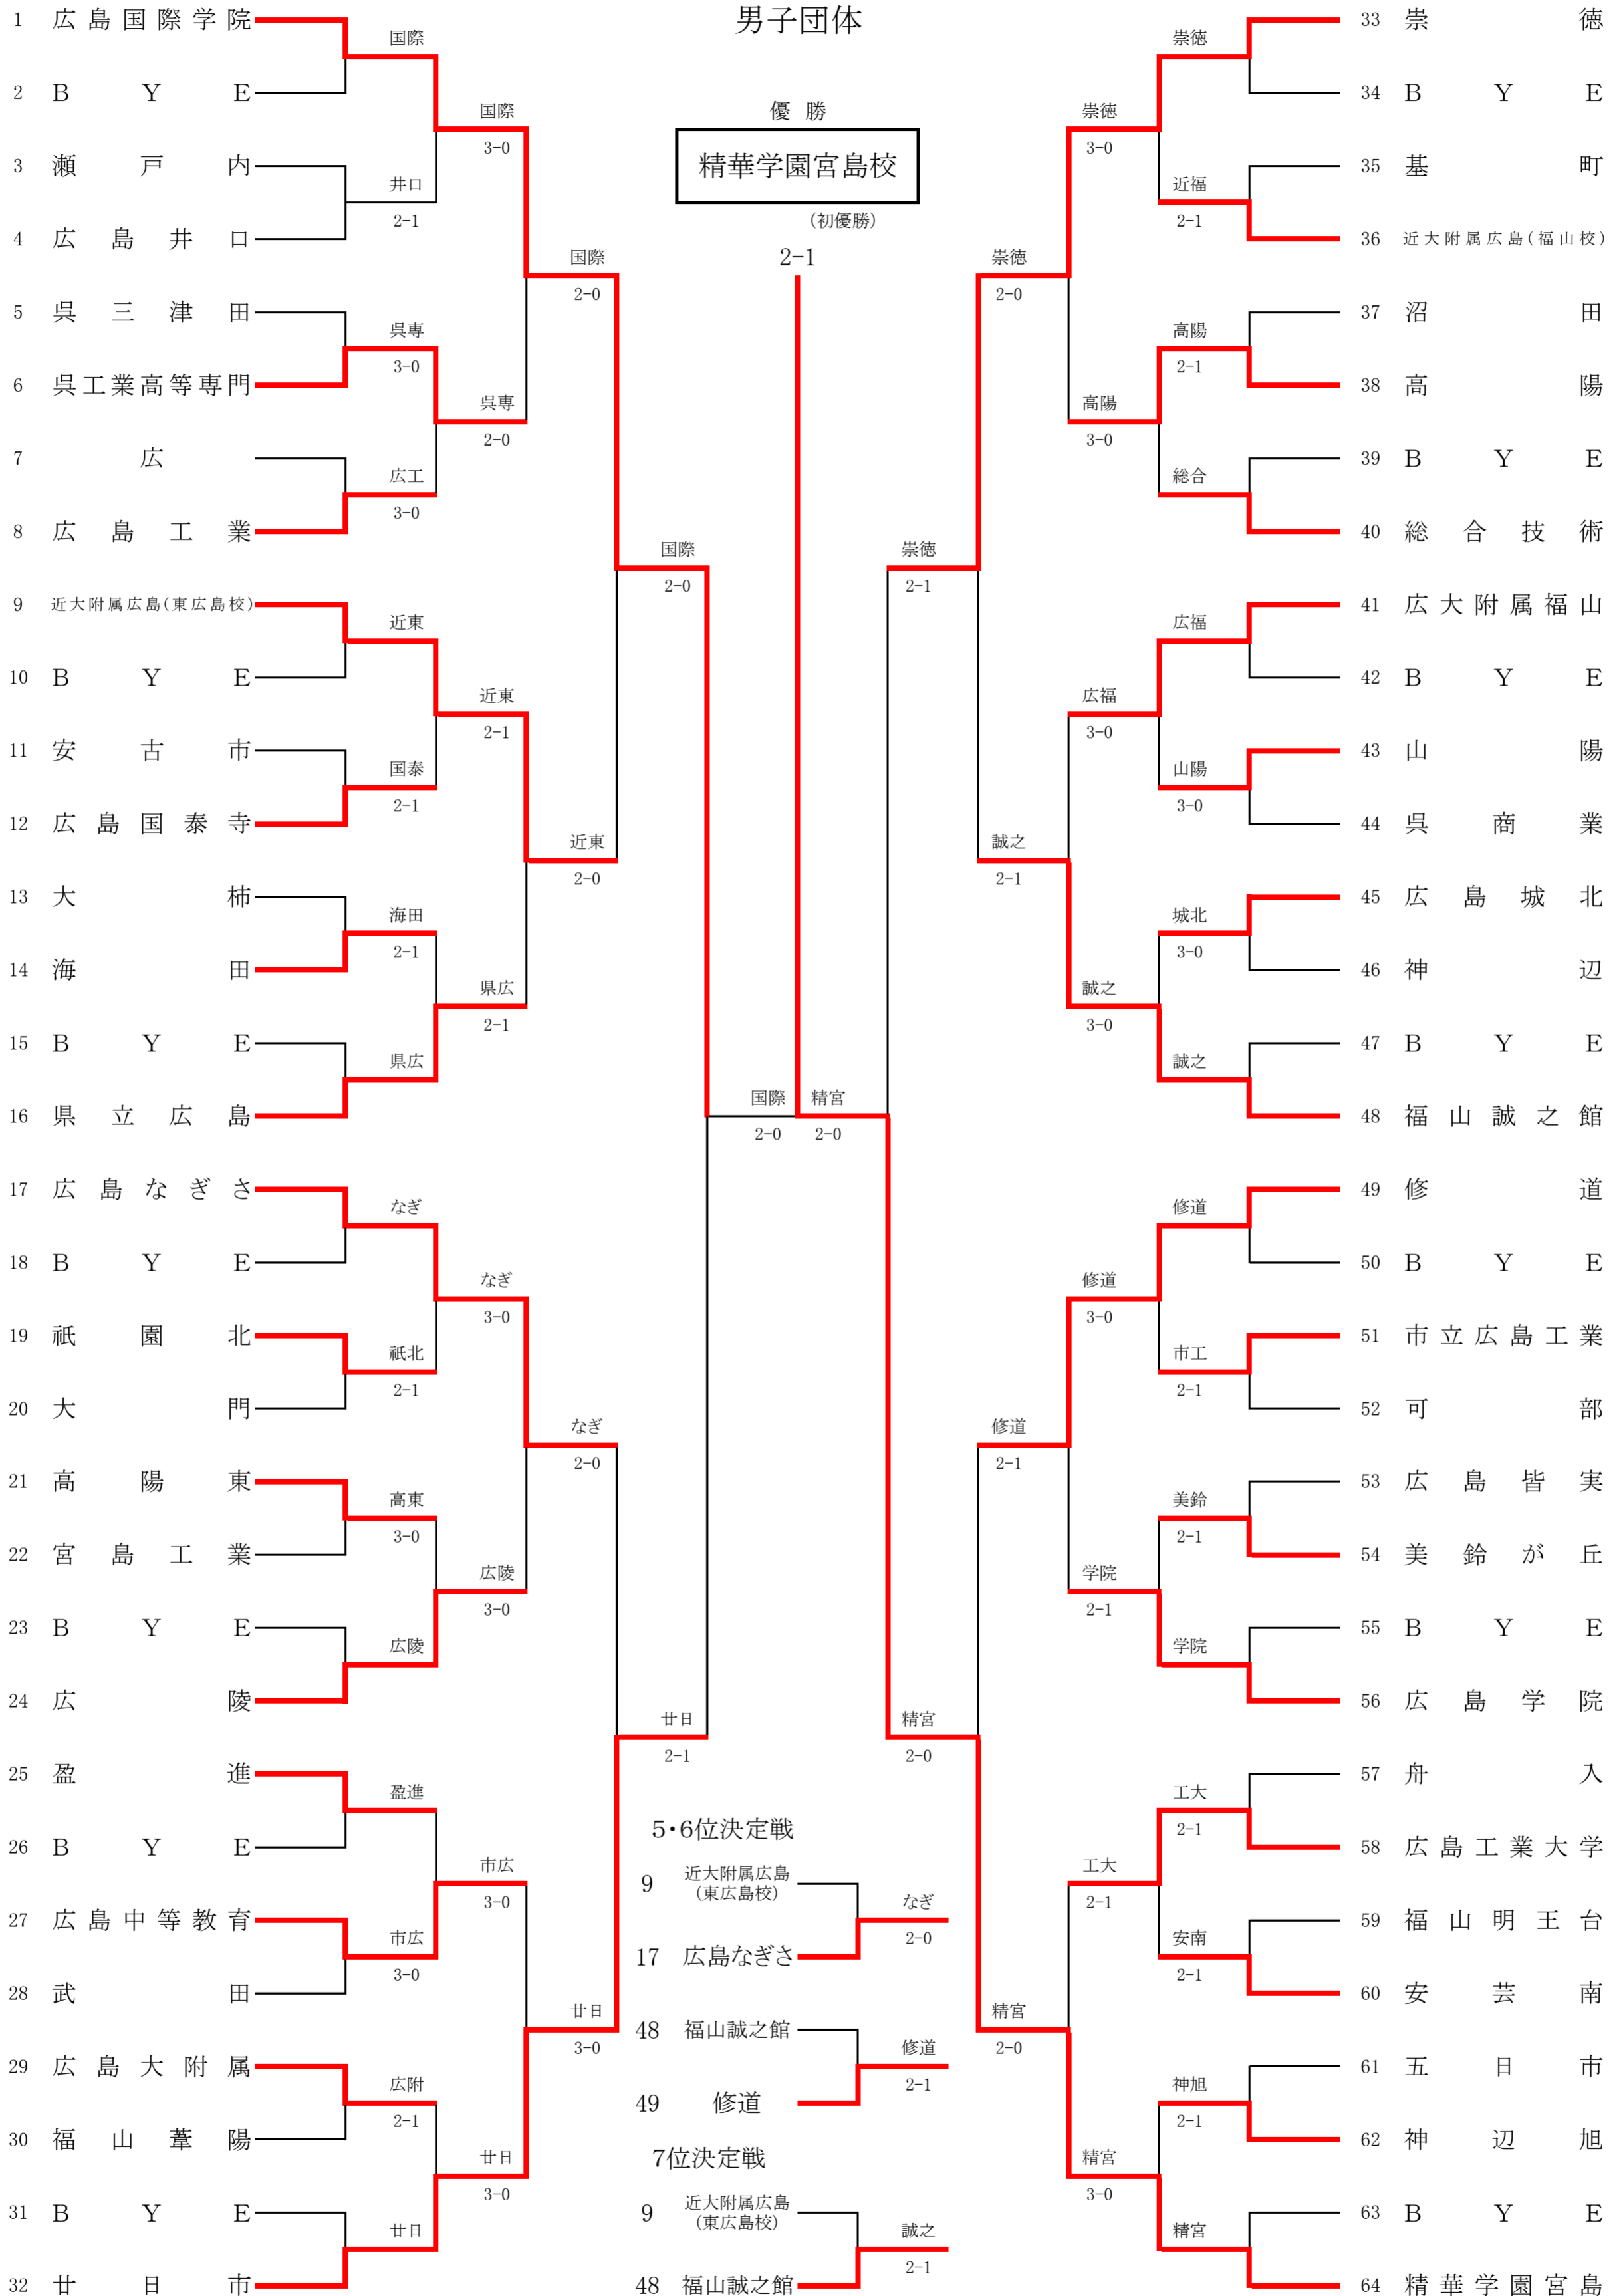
男子団体

優勝
精華学園宮島校
（初優勝）
2-1

1 広島国際学院
2 BYE
3 瀬戸内
4 広島井口
5 呉三津田
6 呉工業高等専門
7 広
8 広島工業
9 近大附属広島(東広島校)
10 BYE
11 安古市
12 広島国泰寺
13 大柿
14 海田
15 BYE
16 県立広島
17 広島なぎさ
18 BYE
19 祇園北
20 大門
21 高陽東
22 宮島工業
23 BYE
24 広陵
25 盈進
26 BYE
27 広島中等教育
28 武田
29 広島大附属
30 福山葦陽
31 BYE
32 廿日市

国際
井口 2-1
国際 3-0
呉専 3-0
広工 3-0
呉専 2-0
国際 2-0
近東
国泰 2-1
近東 2-1
海田 2-1
県広
県広 2-1
近東 2-0
国際 2-0
なぎ
祇北 2-1
なぎ 3-0
高東 3-0
広陵
広陵 3-0
なぎ 2-0
盈進
市広 3-0
市広 3-0
広附 2-1
廿日
廿日 3-0
廿日 3-0
廿日 2-1
国際 2-0
精宮 2-0

33 崇徳
34 BYE
35 基町
36 近大附属広島(福山校)
37 沼田
38 高陽
39 BYE
40 総合技術
41 広大附属福山
42 BYE
43 山陽
44 呉商業
45 広島城北
46 神辺
47 BYE
48 福山誠之館
49 修道
50 BYE
51 市立広島工業
52 可部
53 広島皆実
54 美鈴が丘
55 BYE
56 広島学院
57 舟入
58 広島工業大学
59 福山明王台
60 安芸南
61 五日市
62 神辺旭
63 BYE
64 精華学園宮島

崇徳
近福 2-1
崇徳 3-0
高陽 2-1
総合
高陽 3-0
崇徳 2-0
広福
山陽 3-0
広福 3-0
城北 3-0
誠之
誠之 3-0
誠之 2-1
崇徳 2-1
修道
市工 2-1
修道 3-0
美鈴 2-1
学院
学院 2-1
修道 2-1
工大 2-1
安南 2-1
工大 2-1
神旭 2-1
精宮
精宮 3-0
精宮 2-0
精宮 2-0

5・6位決定戦
9 近大附属広島(東広島校)
17 広島なぎさ
なぎ 2-0
48 福山誠之館
49 修道
修道 2-1

7位決定戦
9 近大附属広島(東広島校)
48 福山誠之館
誠之 2-1